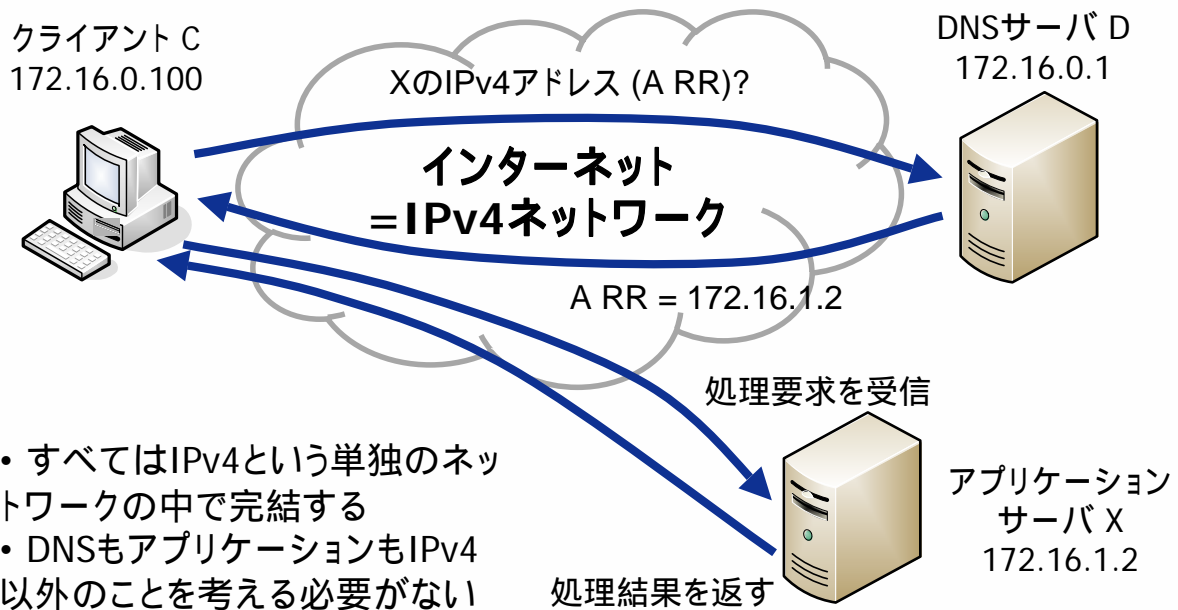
クライアント C
172.16.0.100

DNSサーバ D
172.16.0.1

XのIPv4アドレス (A RR)?

インターネット
＝IPv4ネットワーク

A RR = 172.16.1.2

処理要求を受信

• すべてはIPv4という単独のネットワークの中で完結する
• DNSもアプリケーションもIPv4以外のことを考える必要がない

アプリケーションサーバ X
172.16.1.2

処理結果を返す